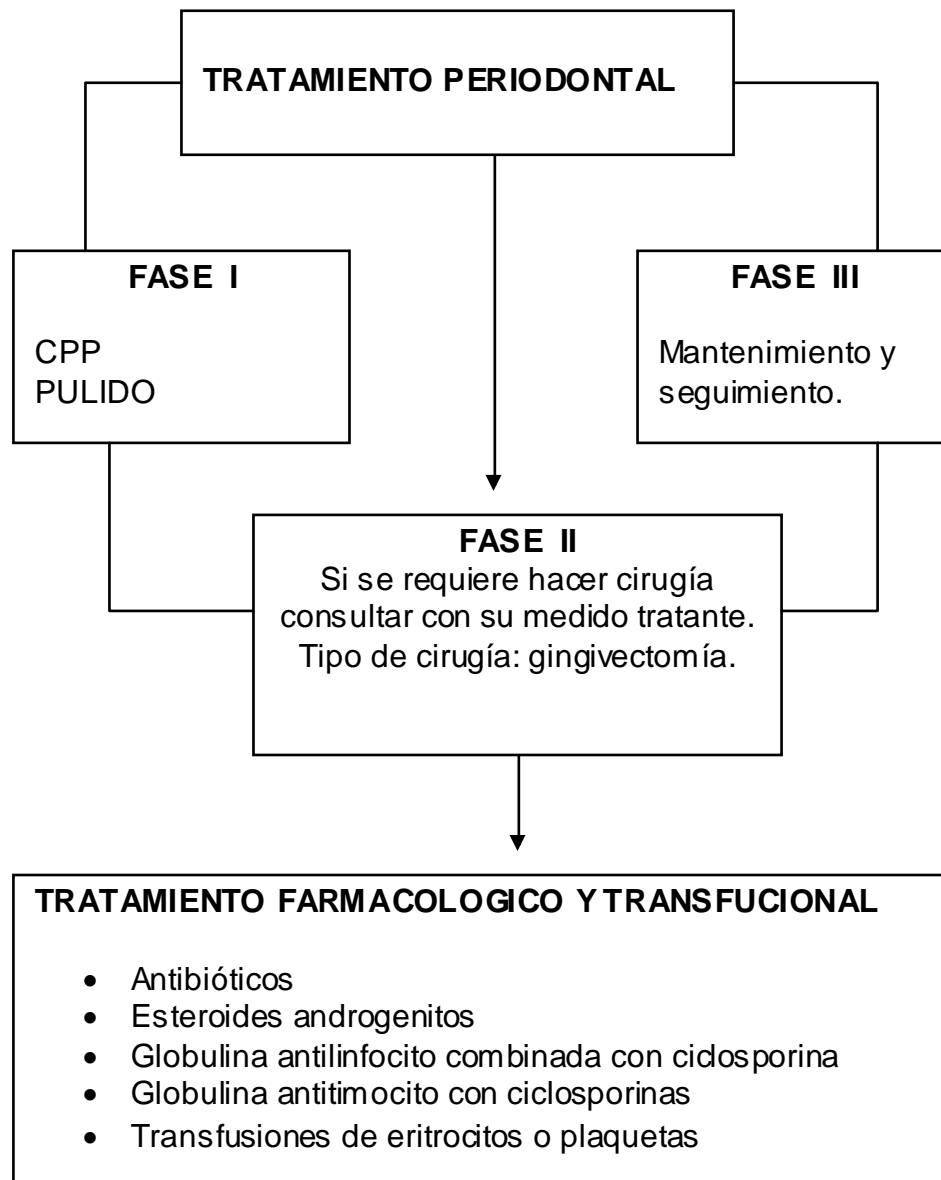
TRATAMIENTO PERIODONTAL

FASE I

CPP
PULIDO

FASE III

Mantenimiento y seguimiento.

FASE II
Si se requiere hacer cirugía consultar con su medido tratante.
Tipo de cirugía: gingivectomía.

TRATAMIENTO FARMACOLOGICO Y TRANSFUCIONAL

- Antibióticos
- Esteroides androgenitos
- Globulina antilinfocito combinada con ciclosporina
- Globulina antitimocito con ciclosporinas
- Transfusiones de eritrocitos o plaquetas